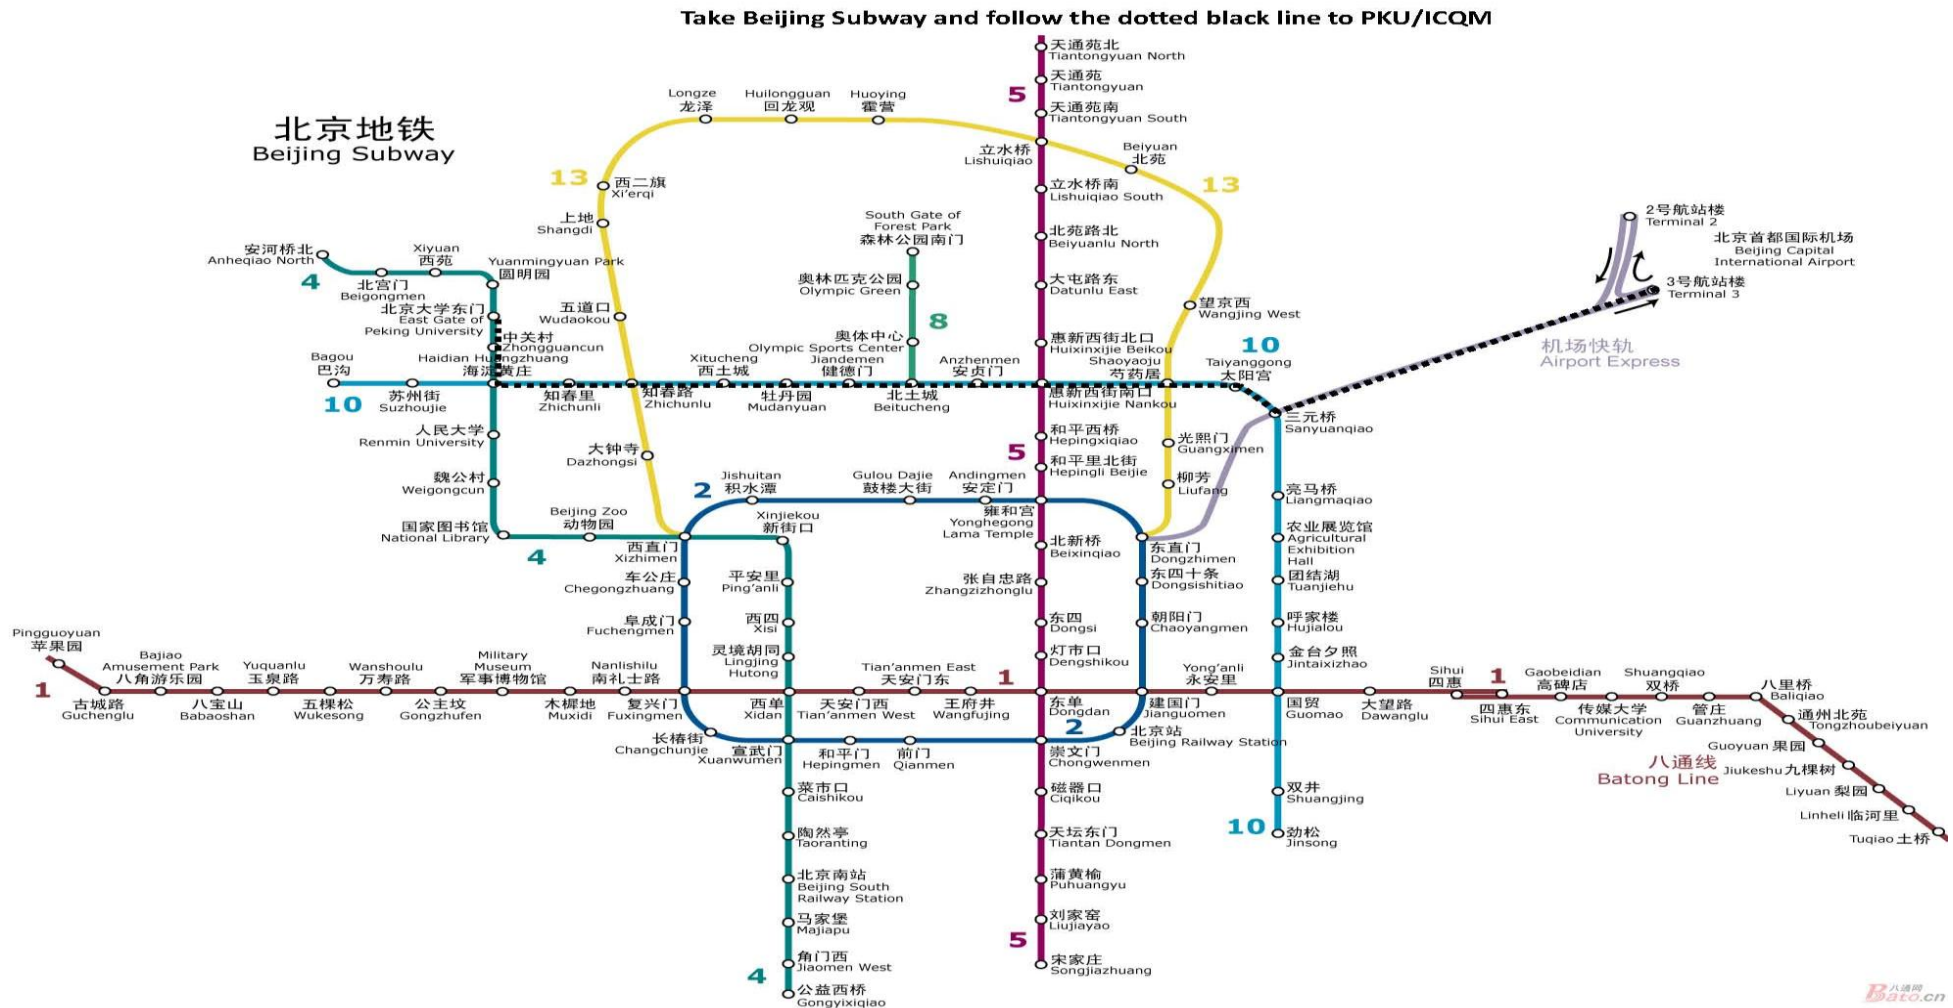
Take Beijing Subway and follow the dotted black line to PKU/ICQM

北京地铁
Beijing Subway

5
天通苑北 Tiantongyuan North
天通苑 Tiantongyuan
天通苑南 Tiantongyuan South
立水桥 Lishuiqiao
立水桥南 Lishuiqiao South
北苑路北 Beiyuanlu North
大屯路东 Datunlu East
惠新西街北口 Huixinxijie Beikou
惠新西街南口 Huixinxijie Nankou
和平西桥 Hepingxiqiao
和平里北街 Hepingli Beijie
雍和宫 Yonghegong Lama Temple
北新桥 Beixinqiao
张自忠路 Zhangzizhonglu
东四 Dongsi
灯市口 Dengshikou
东单 Dongdan
崇文门 Chongwenmen
磁器口 Ciqikou
天坛东门 Tiantan Dongmen
蒲黄榆 Puhuangyu
刘家窑 Liujiayao
宋家庄 Songjiazhuang

13
Longze 龙泽
Huilongguan 回龙观
Huoying 霍营
Beiyuan 北苑
西二旗 Xi'erqi
上地 Shangdi
五道口 Wudaokou
知春路 Zhichunlu
大钟寺 Dazhongsi
望京西 Wangjing West
光熙门 Guangximen
柳芳 Liufang

South Gate of Forest Park 森林公园南门
奥林匹克公园 Olympic Green
奥体中心 Olympic Sports Center
8

2号航站楼 Terminal 2
北京首都国际机场 Beijing Capital International Airport
3号航站楼 Terminal 3
机场快轨 Airport Express

4
安河桥北 Anheqiao North
Xiyuan 西苑
北宫门 Beigongmen
Yuanmingyuan Park 圆明园
北京大学东门 East Gate of Peking University
中关村 Zhongguancun
Haidian Huangzhuang 海淀黄庄
人民大学 Renmin University
魏公村 Weigongcun
国家图书馆 National Library
Beijing Zoo 动物园

10
Bagou 巴沟
苏州街 Suzhoujie
知春里 Zhichunli
Xitucheng 西土城
牡丹园 Mudanyuan
Jiandemen 健德门
北土城 Beitucheng
Anzhenmen 安贞门
Shaoyaoju 芍药居
Taiyanggong 太阳宫
三元桥 Sanyuanqiao
亮马桥 Liangmaqiao
农业展览馆 Agricultural Exhibition Hall
团结湖 Tuanjiehu
呼家楼 Hujialou
金台夕照 Jintaixizhao
国贸 Guomao
双井 Shuangjing
劲松 Jinsong

2
Jishuitan 积水潭
Gulou Dajie 鼓楼大街
Andingmen 安定门
Xinjiekou 新街口
西直门 Xizhimen
车公庄 Chegongzhuang
阜成门 Fuchengmen
复兴门 Fuxingmen
长椿街 Changchunjie
宣武门 Xuanwumen
和平门 Hepingmen
前门 Qianmen
北京站 Beijing Railway Station
建国门 Jianguomen
朝阳门 Chaoyangmen
东四十条 Dongsishitiao
东直门 Dongzhimen

平安里 Ping'anli
西四 Xisi
灵境胡同 Lingjing Hutong
西单 Xidan
菜市口 Caishikou
陶然亭 Taoranting
北京南站 Beijing South Railway Station
马家堡 Majiapu
角门西 Jiaomen West
公益西桥 Gongyixiqiao

1
Pingguoyuan 苹果园
古城路 Gucheng lu
Bajiao Amusement Park 八角游乐园
八宝山 Babaoshan
Yuquanlu 玉泉路
五棵松 Wukesong
Wanshoulu 万寿路
公主坟 Gongzhufen
Military Museum 军事博物馆
木樨地 Muxidi
Nanlishilu 南礼士路
天安门西 Tian'anmen West
Tian'anmen East 天安门东
王府井 Wangfujing
Yong'anli 永安里
大望路 Dawanglu
Sihui 四惠
四惠东 Sihui East
Gaobeidian 高碑店
传媒大学 Communication University
Shuangqiao 双桥
管庄 Guanzhuang
八里桥 Baliqiao
通州北苑 Tongzhoubeiyuan
Guoyuan 果园
Jiukeshu 九棵树
Liyuan 梨园
Linheli 临河里
Tuqiao 土桥
八通线 Batong Line

八通网 Batong.cn